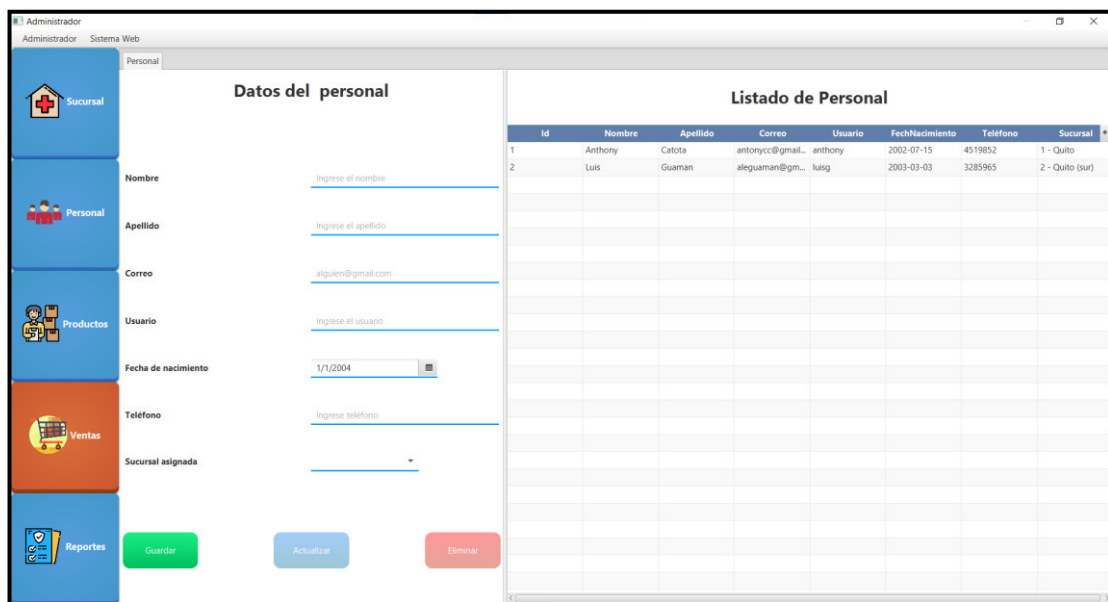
Administrador

Administrador Sistema Web

Sucursal

Personal

Productos

Ventas

Reportes

Personal

Datos del personal

Nombre Ingrese el nombre

Apellido Ingrese el apellido

Correo alguien@gmail.com

Usuario Ingrese el usuario

Fecha de nacimiento 1/1/2004

Teléfono Ingrese teléfono

Sucursal asignada

Guardar

Actualizar

Eliminar

Listado de Personal

| Id | Nombre | Apellido | Correo | Usuario | FechNacimiento | Teléfono | Sucursal |
|---|---|---|---|---|---|---|---|
| 1 | Anthony | Catota | antonycc@gmail... | anthony | 2002-07-15 | 4519852 | 1 - Quito |
| 2 | Luis | Guaman | aleguaman@gm... | luisg | 2003-03-03 | 3285965 | 2 - Quito (sur) |